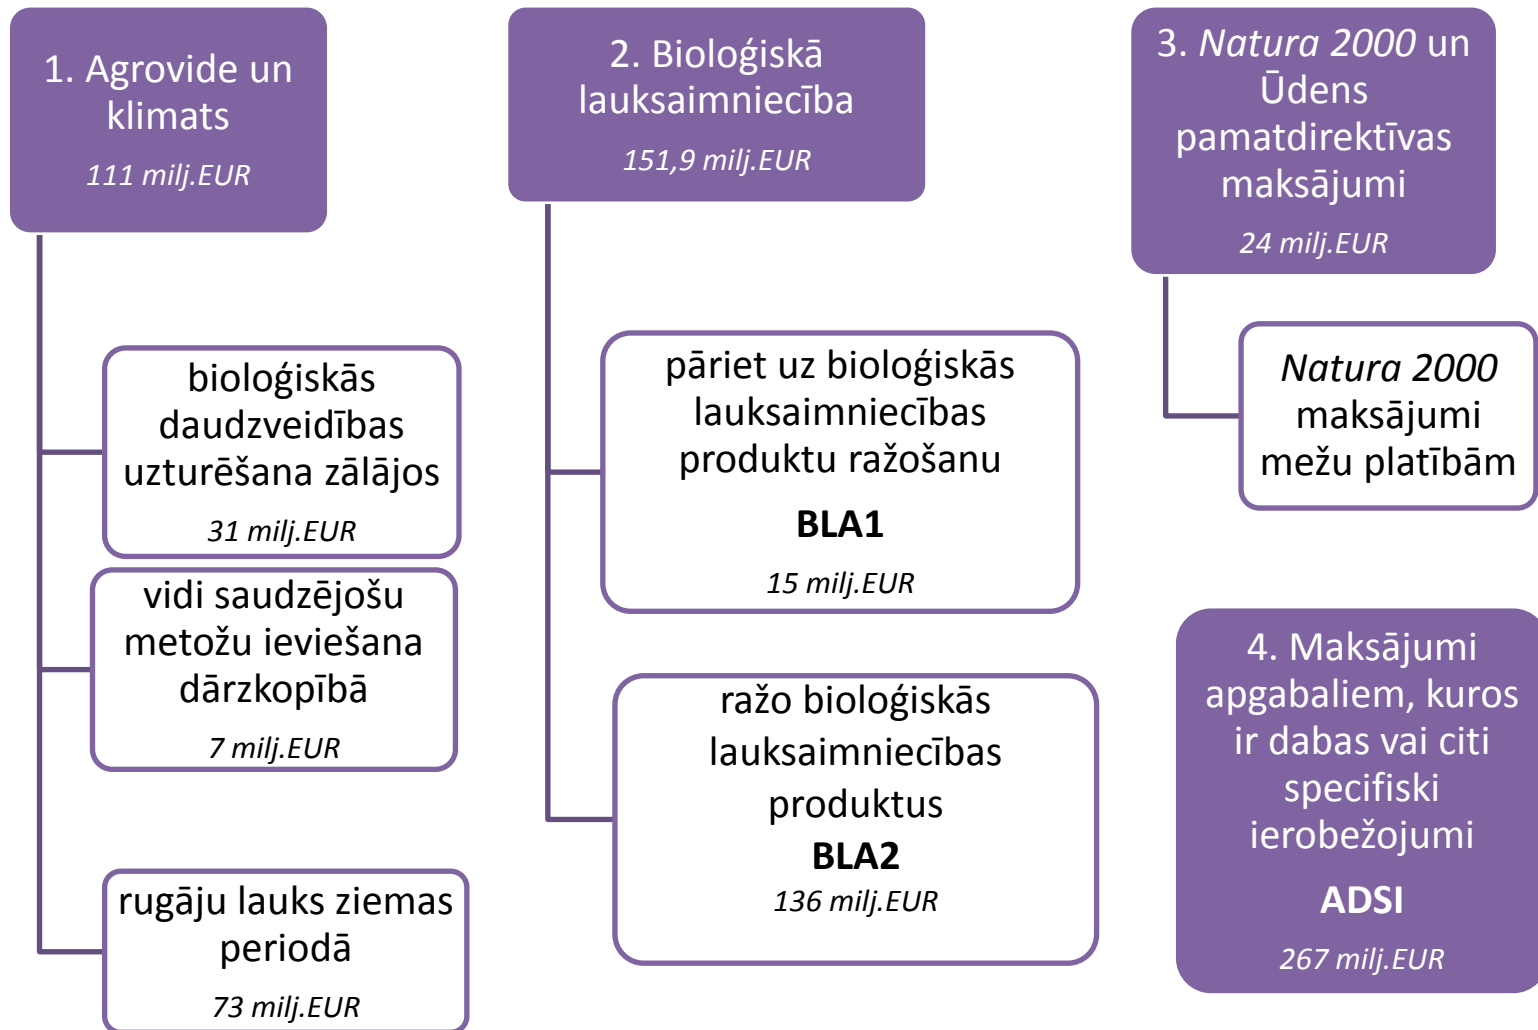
1. Agrovide un klimats

111 milj.EUR

biloģiskās daudzveidības uzturēšana zālājos

31 milj.EUR

vidi saudzējošu metožu ieviešana dārzkopībā

7 milj.EUR

rugāju lauks ziemas periodā

73 milj.EUR

2. Bioloģiskā lauksaimniecība

151,9 milj.EUR

pāriet uz bioloģiskās lauksaimniecības produktu ražošanu

BLA1

15 milj.EUR

ražo bioloģiskās lauksaimniecības produktus

BLA2

136 milj.EUR

3. Natura 2000 un Ūdens pamatdirektīvas maksājumi

24 milj.EUR

Natura 2000 maksājumi mežu platībām

4. Maksājumi apgabaliem, kuros ir dabas vai citi specifiski ierobežojumi

ADSI

267 milj.EUR